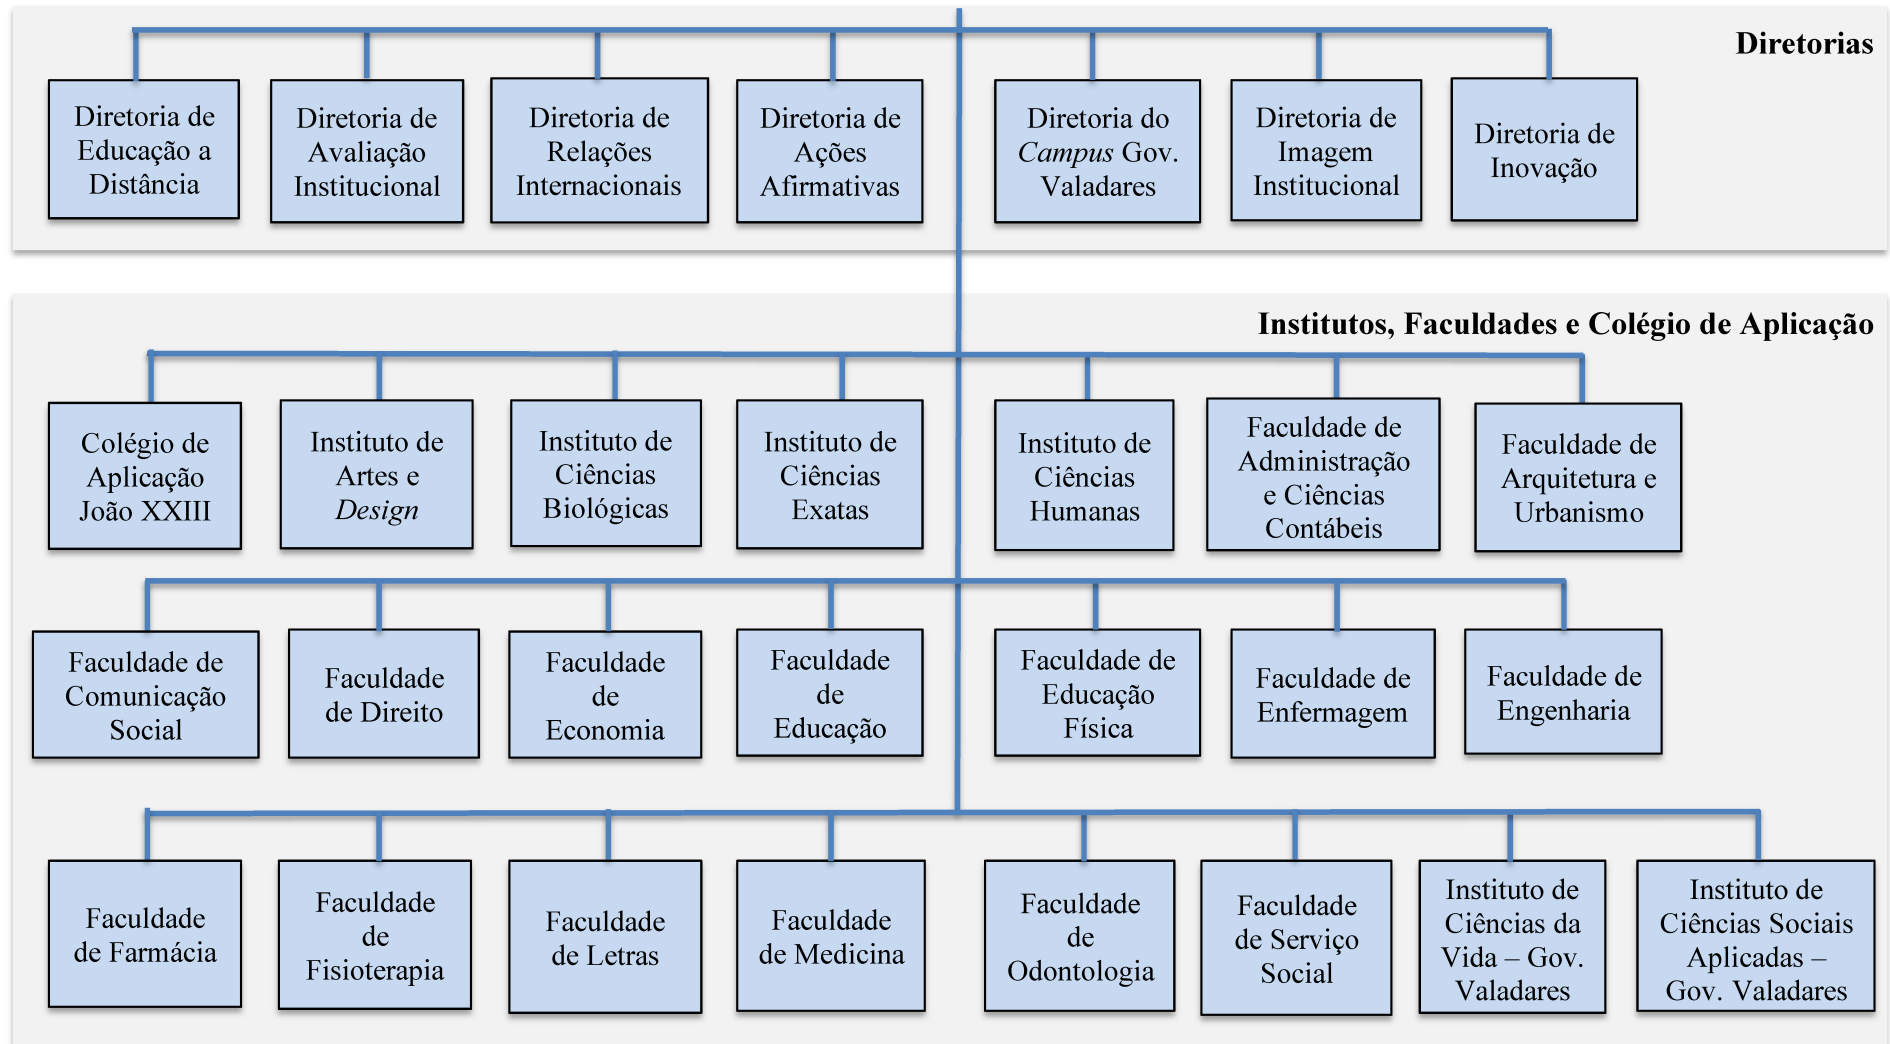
Diretorias

Diretoria de Educação a Distância

Diretoria de Avaliação Institucional

Diretoria de Relações Internacionais

Diretoria de Ações Afirmativas

Diretoria do *Campus* Gov. Valadares

Diretoria de Imagem Institucional

Diretoria de Inovação

Institutos, Faculdades e Colégio de Aplicação

Colégio de Aplicação João XXIII

Instituto de Artes e *Design*

Instituto de Ciências Biológicas

Instituto de Ciências Exatas

Instituto de Ciências Humanas

Faculdade de Administração e Ciências Contábeis

Faculdade de Arquitetura e Urbanismo

Faculdade de Comunicação Social

Faculdade de Direito

Faculdade de Economia

Faculdade de Educação

Faculdade de Educação Física

Faculdade de Enfermagem

Faculdade de Engenharia

Faculdade de Farmácia

Faculdade de Fisioterapia

Faculdade de Letras

Faculdade de Medicina

Faculdade de Odontologia

Faculdade de Serviço Social

Instituto de Ciências da Vida – Gov. Valadares

Instituto de Ciências Sociais Aplicadas – Gov. Valadares